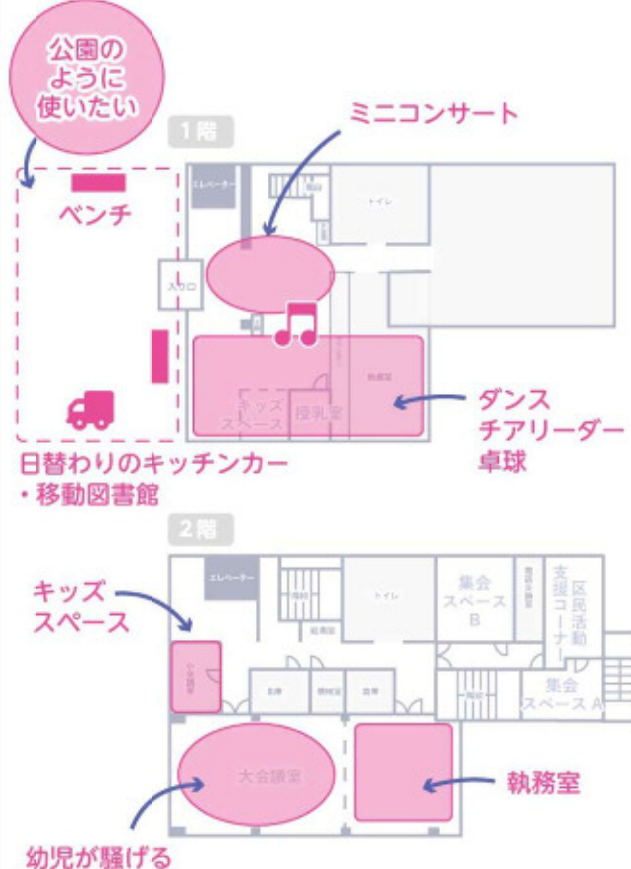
公園のように使いたい

1階

ミニコンサート

ベンチ

エレベーター

階段

トイレ

入り口

キッズスペース

授乳室

多目的室

ダンス
チアリーダー
卓球

日替わりのキッチンカー
・移動図書館

2階

キッズスペース

エレベーター

階段

トイレ

給湯室

集会スペースB

支援コーナー

区民活動

集会スペースA

小会議室

倉庫

更衣室

倉庫

大会議室

執務室

幼児が騒げる